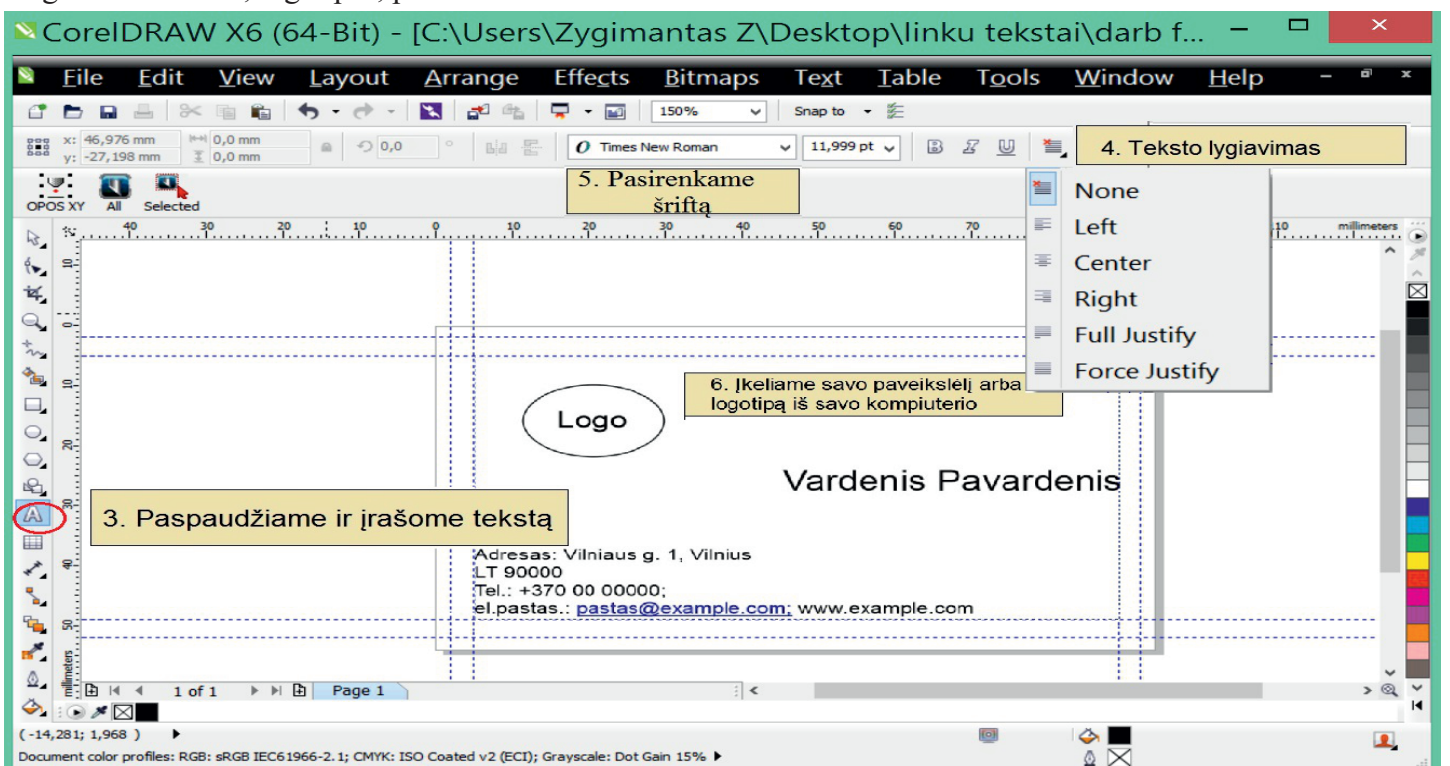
CorelDRAW X6 (64-Bit) - [C:\Users\Zygimantas Z\Desktop\linku tekstai\darb f...

File Edit View Layout Arrange Effects Bitmaps Text Table Tools Window Help

150%

Snap to

x: 46,976 mm
y: -27,198 mm

0,0 mm
0,0 mm

0,0

Times New Roman

11,999 pt

4. Teksto lygiavimas

OPOS XY All Selected

5. Pasirenkame šriftą

None
Left
Center
Right
Full Justify
Force Justify

millimeters

6. Įkeliame savo paveikslėlį arba logotipą iš savo kompiuterio

Logo

Vardenis Pavardenis

3. Paspaudžiame ir įrašome tekstą

Adresas: Vilniaus g. 1, Vilnius
LT 90000
Tel.: +370 00 00000;
el.pastas.: pastas@example.com; www.example.com

1 of 1

Page 1

millimeters

( -14,281; 1,968 )

Document color profiles: RGB: sRGB IEC61966-2.1; CMYK: ISO Coated v2 (ECI); Grayscale: Dot Gain 15%